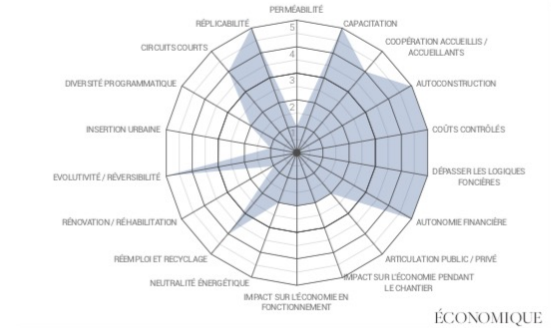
PERMÉABILITÉ
CAPACITATION
COOPÉRATION ACCUEILLIS / ACCUEILLANTS
AUTOCONSTRUCTION
COÛTS CONTRÔLÉS
DÉPASSER LES LOGIQUES FONCIÈRES
AUTONOMIE FINANCIÈRE
ARTICULATION PUBLIC / PRIVÉ
IMPACT SUR L'ÉCONOMIE PENDANT LE CHANTIER
IMPACT SUR L'ÉCONOMIE EN FONCTIONNEMENT
NEUTRALITÉ ÉNERGÉTIQUE
RÉEMPLOI ET RECYCLAGE
RÉNOVATION / RÉHABILITATION
EVOLUTIVITÉ / RÉVERSIBILITÉ
INSERTION URBAINE
DIVERSITÉ PROGRAMMATIQUE
CIRCUITS COURTS
RÉPLICABILITÉ
5
4
3
2
1
ÉCONOMIQUE